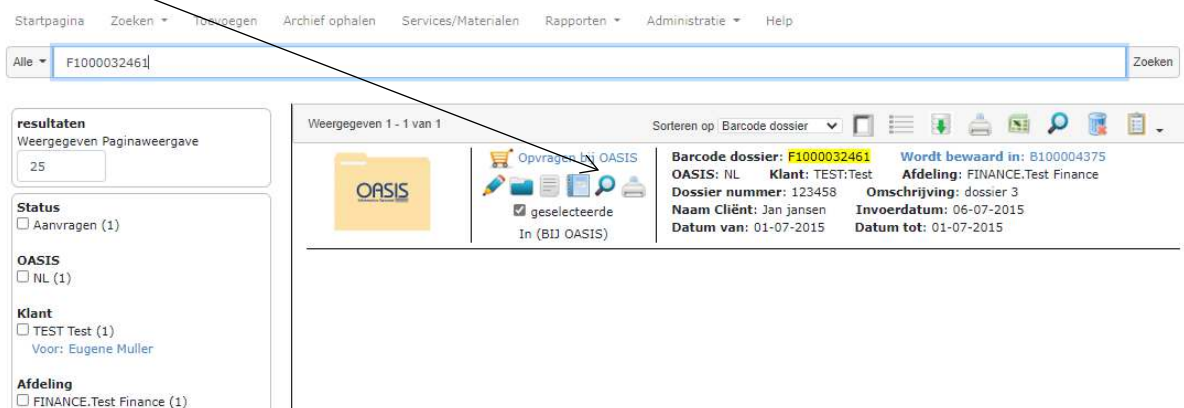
Startpagina Zoeken ▾ Toevoegen Archief ophalen Services/Materialen Rapporten ▾ Administratie ▾ Help

Alle ▾ F1000032461 Zoeken

resultaten
Weergegeven Paginaweergave
25

Status
☐ Aanvragen (1)

OASIS
☐ NL (1)

Klant
☐ TEST Test (1)
Voor: Eugene Muller

Afdeling
☐ FINANCE.Test Finance (1)

Weergegeven 1 - 1 van 1

Sorteren op Barcode dossier

OASIS

Opvragen bij OASIS
geselecteerde
In (BIJ OASIS)

Barcode dossier: F1000032461 Wordt bewaard in: B100004375
OASIS: NL Klant: TEST:Test Afdeling: FINANCE.Test Finance
Dossier nummer: 123458 Omschrijving: dossier 3
Naam Cliënt: Jan jansen Invoerdatum: 06-07-2015
Datum van: 01-07-2015 Datum tot: 01-07-2015